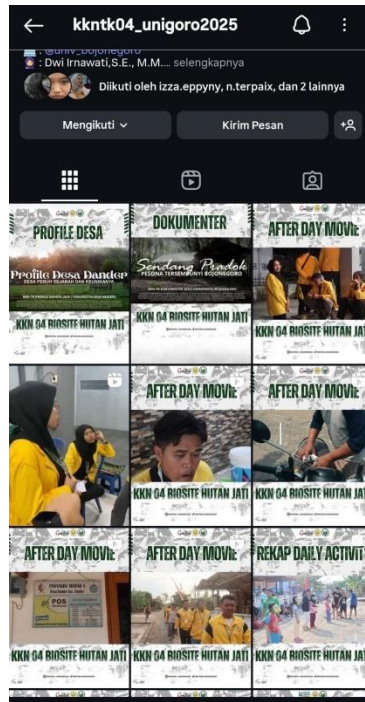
kkntk04_unigoro2025

: @univ_bojonegoro
: Dwi Irnawati,S.E., M.M.... selengkapnya

Diikuti oleh izza.eppyny, n.terpaix, dan 2 lainnya

Mengikuti
Kirim Pesan

PROFILE DESA
Profile Desa Dander
DESA PENUH SEJARAH DAN KEUNIKANNYA
KKN 04 BIOSITE HUTAN JATI

DOKUMENTER
Sendang Pradok
PESONA TERSEMBUNYI BOJONEGORO

AFTER DAY MOVIE
KKN 04 BIOSITE HUTAN JATI

AFTER DAY MOVIE
KKN 04 BIOSITE HUTAN JATI

AFTER DAY MOVIE

AFTER DAY MOVIE
POS
KKN 04 BIOSITE HUTAN JATI

AFTER DAY MOVIE
KKN 04 BIOSITE HUTAN JATI

REKAP DAILY ACTIVITY
KKN 04 BIOSITE HUTAN JATI